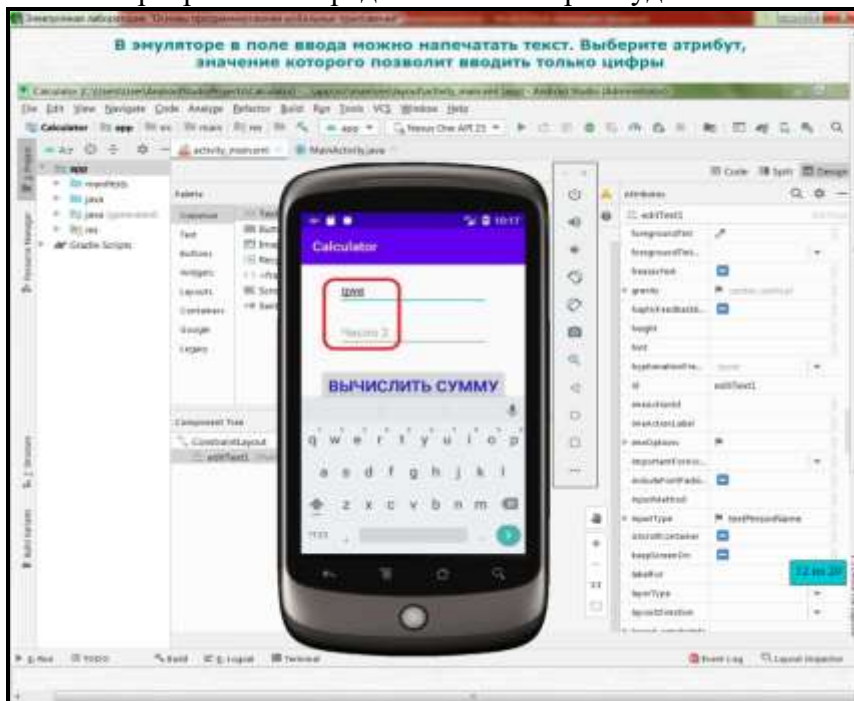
В эмуляторе в поле ввода можно напечатать текст. Выберите атрибут, значение которого позволит вводить только цифры

File Edit View Navigate Code Analyze Refactor Build Run Tools VCS Window Help

Calculator app

activity_main.xml MainActivity.java

app
manifests
java
java (generated)
res
Gradle Scripts

Palette
Common
Text
Buttons
Widgets
Layouts
Containers
Google
Legacy

Component Tree
ConstraintLayout
editText1

Calculator
qwe
Число 2
ВЫЧИСЛИТЬ СУММУ

q w e r t y u i o p
a s d f g h j k l
z x c v b n m
?123

Code Split Design
Attributes
editText1
foregroundTint
foregroundTint...
freezesText
gravity
hapticFeedbackE...
height
hint
hyphenationFre...
id editText1
imeActionId
imeActionLabel
imeOptions
importantForAcc...
includeFontPadd...
inputMethod
inputType textPersonName
isScrollContainer
keepScreenOn
labelFor
layerType
layoutDirection

12 из 20

Event Log Layout Inspector
TODO Build Logcat Terminal